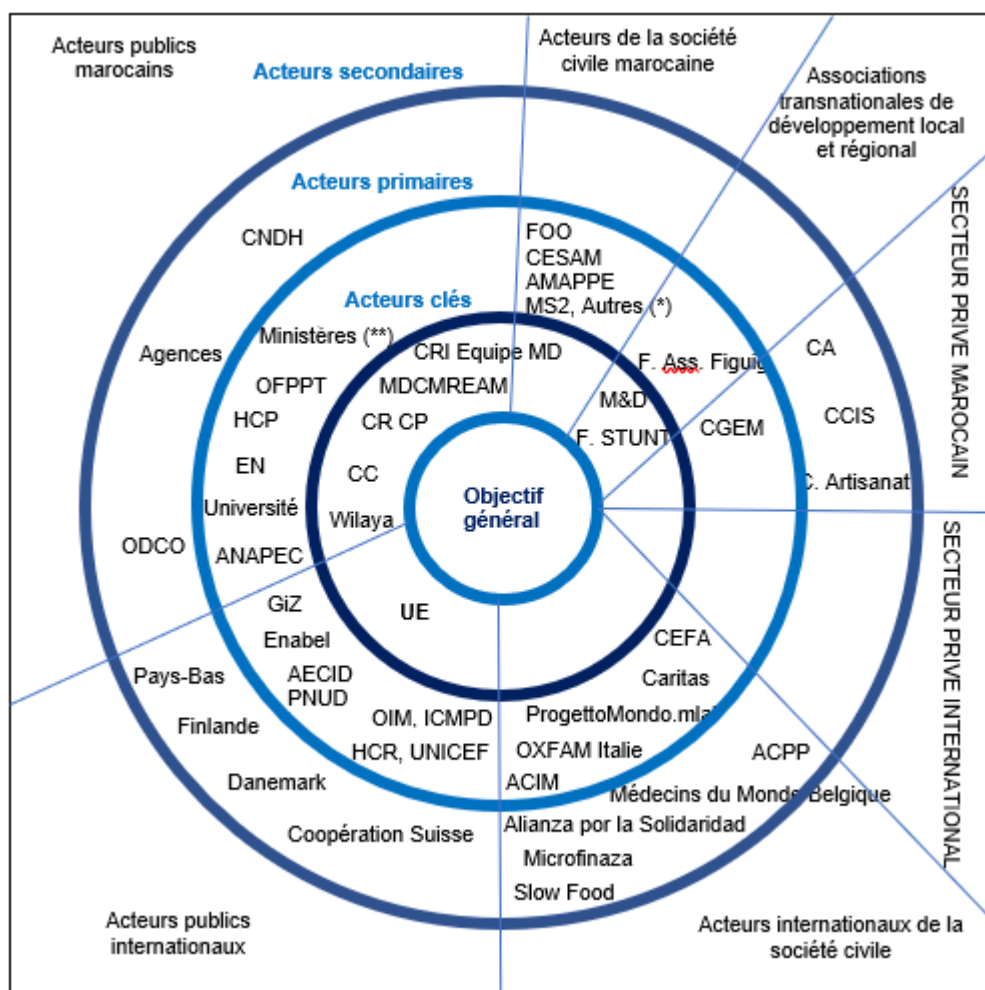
Acteurs publics marocains

Acteurs de la société civile marocaine

Associations transnationales de développement local et régional

SECTEUR PRIVE MAROCAIN

SECTEUR PRIVE INTERNATIONAL

Acteurs secondaires

Acteurs primaires

Acteurs clés

CNDH

FOO
CESAM
AMAPPE
MS2, Autres (*)

Agences

Ministères (**)

CRI Equipe MD

MDCMREAM

F. Ass. Figuig

CA

OFPPT

M&D

HCP

CR CP

F. STUNT

CGEM

CCIS

EN

CC

Objectif général

C. Artisanat

Université

Wilaya

ODCO

ANAPEC

GiZ

UE

Enabel

CEFA

Pays-Bas

AECID
PNUD

Caritas

Finlande

OIM, ICMPD

ProgettoMondo.mlal

HCR, UNICEF

OXFAM Italie

ACPP

Danemark

ACIM

Médecins du Monde Belgique

Coopération Suisse

Alianza por la Solidaridad

Microfinaza

Slow Food

Acteurs publics internationaux

Acteurs internationaux de la société civile